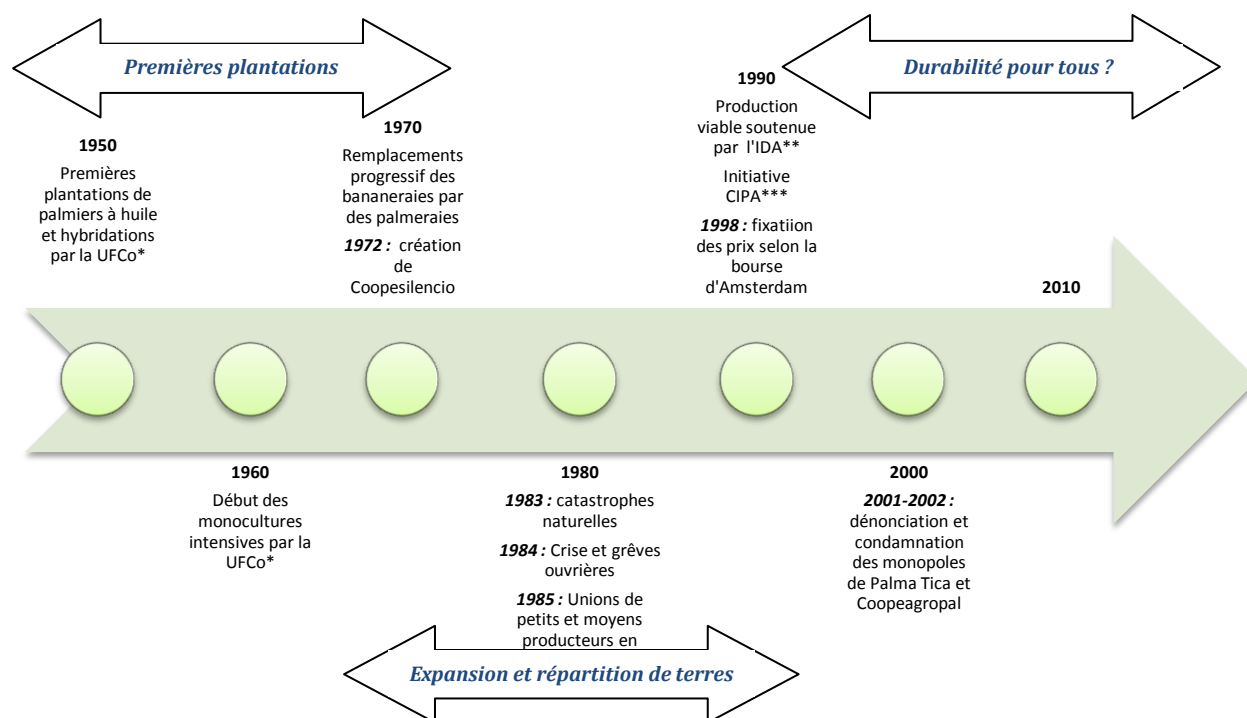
Premières plantations

1950

Premières plantations de palmiers à huile et hybridations par la UFCo*

1970

Remplacements progressif des bananeraies par des palmeraies

*1972 :* création de Coopesilencio

1990

Production viable soutenue par l'IDA**

Initiative CIPA***

*1998 :* fixatiion des prix selon la bourse d'Amsterdam

Durabilité pour tous ?

2010

1960

Début des monocultures intensives par la UFCo*

1980

*1983 :* catastrophes naturelles

*1984 :* Crise et grêves ouvrières

*1985 :* Unions de petits et moyens producteurs en

2000

*2001-2002 :* dénonciation et condamnation des monopoles de Palma Tica et Coopeagropal

Expansion et répartition de terres